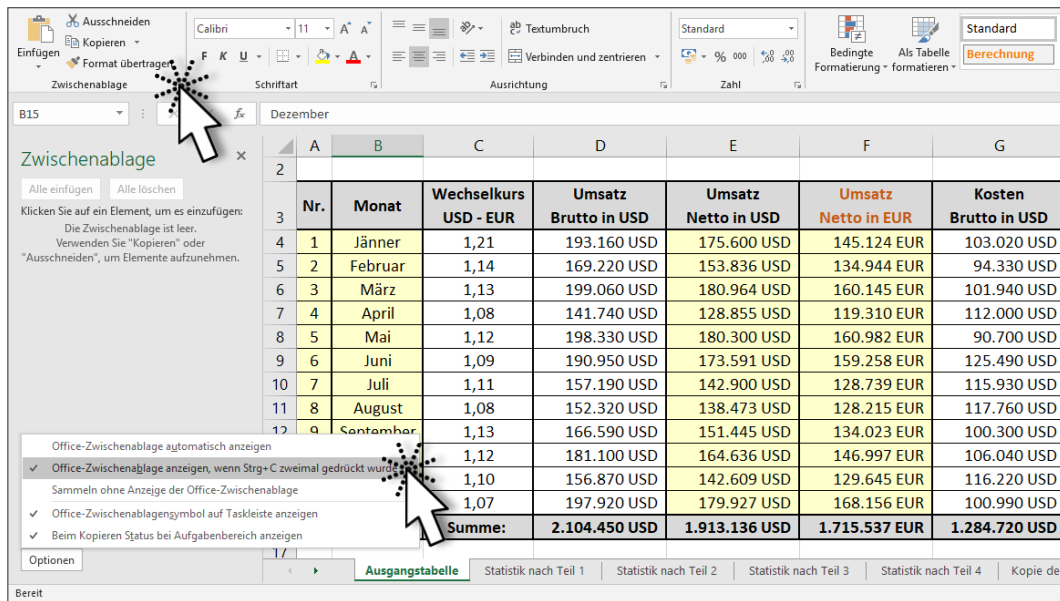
Einfügen Ausschneiden Kopieren Format übertragen
Zwischenablage
Calibri 11 A A
F K U
Schriftart
Textumbruch
Verbinden und zentrieren
Ausrichtung
Standard
% 000
Zahl
Bedingte Formatierung
Als Tabelle formatieren
Standard
Berechnung

B15 fx Dezember

Zwischenablage ×
Alle einfügen Alle löschen
Klicken Sie auf ein Element, um es einzufügen:
Die Zwischenablage ist leer.
Verwenden Sie "Kopieren" oder "Ausschneiden", um Elemente aufzunehmen.

| | A | B | C | D | E | F | G |
|---|---|---|---|---|---|---|---|
| 2 | | | | | | | |
| 3 | Nr. | Monat | Wechselkurs USD - EUR | Umsatz Brutto in USD | Umsatz Netto in USD | Umsatz Netto in EUR | Kosten Brutto in USD |
| 4 | 1 | Jänner | 1,21 | 193.160 USD | 175.600 USD | 145.124 EUR | 103.020 USD |
| 5 | 2 | Februar | 1,14 | 169.220 USD | 153.836 USD | 134.944 EUR | 94.330 USD |
| 6 | 3 | März | 1,13 | 199.060 USD | 180.964 USD | 160.145 EUR | 101.940 USD |
| 7 | 4 | April | 1,08 | 141.740 USD | 128.855 USD | 119.310 EUR | 112.000 USD |
| 8 | 5 | Mai | 1,12 | 198.330 USD | 180.300 USD | 160.982 EUR | 90.700 USD |
| 9 | 6 | Juni | 1,09 | 190.950 USD | 173.591 USD | 159.258 EUR | 125.490 USD |
| 10 | 7 | Juli | 1,11 | 157.190 USD | 142.900 USD | 128.739 EUR | 115.930 USD |
| 11 | 8 | August | 1,08 | 152.320 USD | 138.473 USD | 128.215 EUR | 117.760 USD |
| 12 | 9 | September | 1,13 | 166.590 USD | 151.445 USD | 134.023 EUR | 100.300 USD |
| | | | 1,12 | 181.100 USD | 164.636 USD | 146.997 EUR | 106.040 USD |
| | | | 1,10 | 156.870 USD | 142.609 USD | 129.645 EUR | 116.220 USD |
| | | | 1,07 | 197.920 USD | 179.927 USD | 168.156 EUR | 100.990 USD |
| | | Summe: | | 2.104.450 USD | 1.913.136 USD | 1.715.537 EUR | 1.284.720 USD |
| 17 | | | | | | | |

Office-Zwischenablage automatisch anzeigen
✓ Office-Zwischenablage anzeigen, wenn Strg+C zweimal gedrückt wurde
Sammeln ohne Anzeige der Office-Zwischenablage
✓ Office-Zwischenablagensymbol auf Taskleiste anzeigen
✓ Beim Kopieren Status bei Aufgabenbereich anzeigen
Optionen

Ausgangstabelle | Statistik nach Teil 1 | Statistik nach Teil 2 | Statistik nach Teil 3 | Statistik nach Teil 4 | Kopie de
Bereit